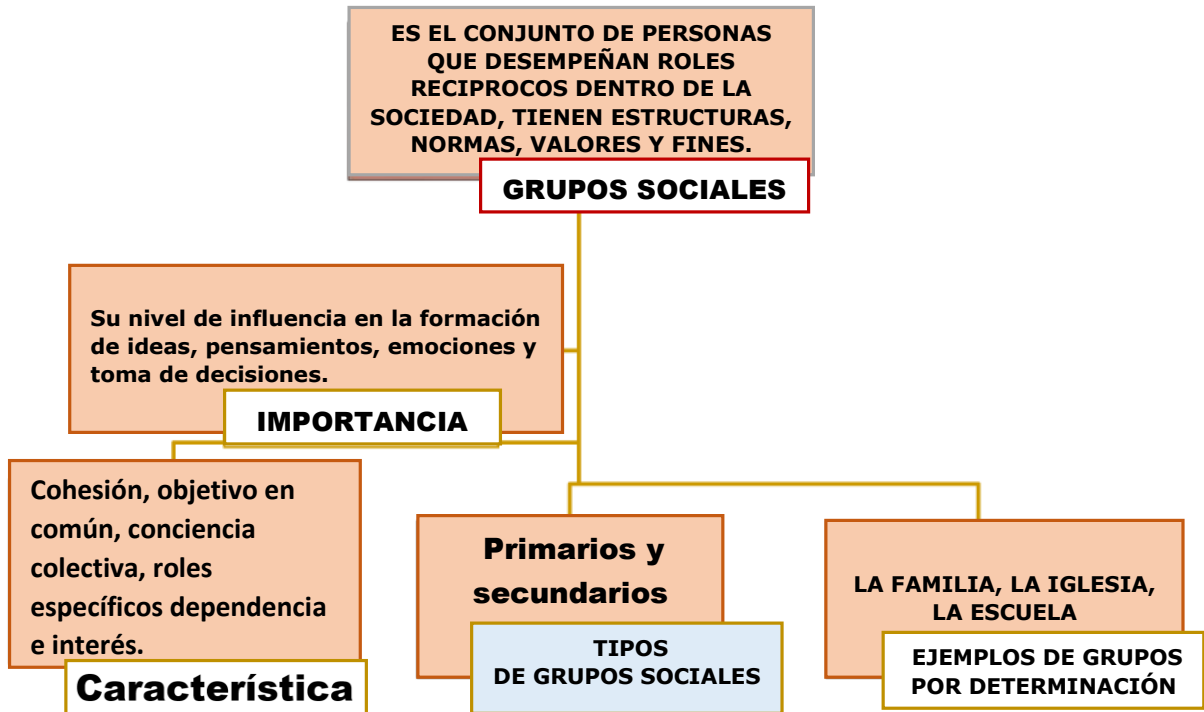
ES EL CONJUNTO DE PERSONAS QUE DESEMPEÑAN ROLES RECIPROCOS DENTRO DE LA SOCIEDAD, TIENEN ESTRUCTURAS, NORMAS, VALORES Y FINES.

GRUPOS SOCIALES

Su nivel de influencia en la formación de ideas, pensamientos, emociones y toma de decisiones.

IMPORTANCIA

Cohesión, objetivo en común, conciencia colectiva, roles específicos dependencia e interés.

Característica

Primarios y secundarios

TIPOS DE GRUPOS SOCIALES

LA FAMILIA, LA IGLESIA, LA ESCUELA

EJEMPLOS DE GRUPOS POR DETERMINACIÓN